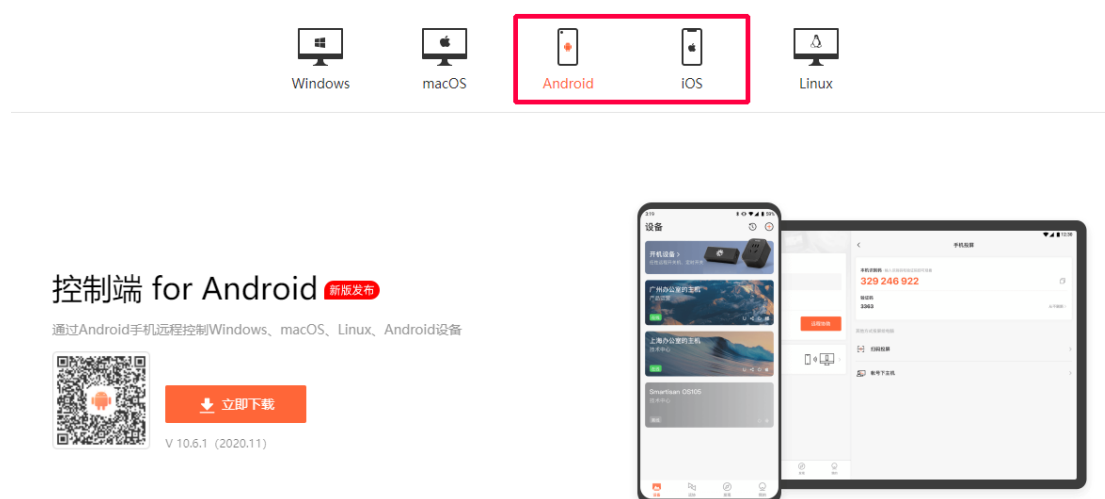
Windows macOS Android iOS Linux

控制端 for Android 新版发布

通过Android手机远程控制Windows、macOS、Linux、Android设备

立即下载

V 10.6.1（2020.11）

设备

开机设备 >

广州办公室的主机

上海办公室的主机

Smartisan OS105

手机投屏

329 246 922

3363

扫码投屏

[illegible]